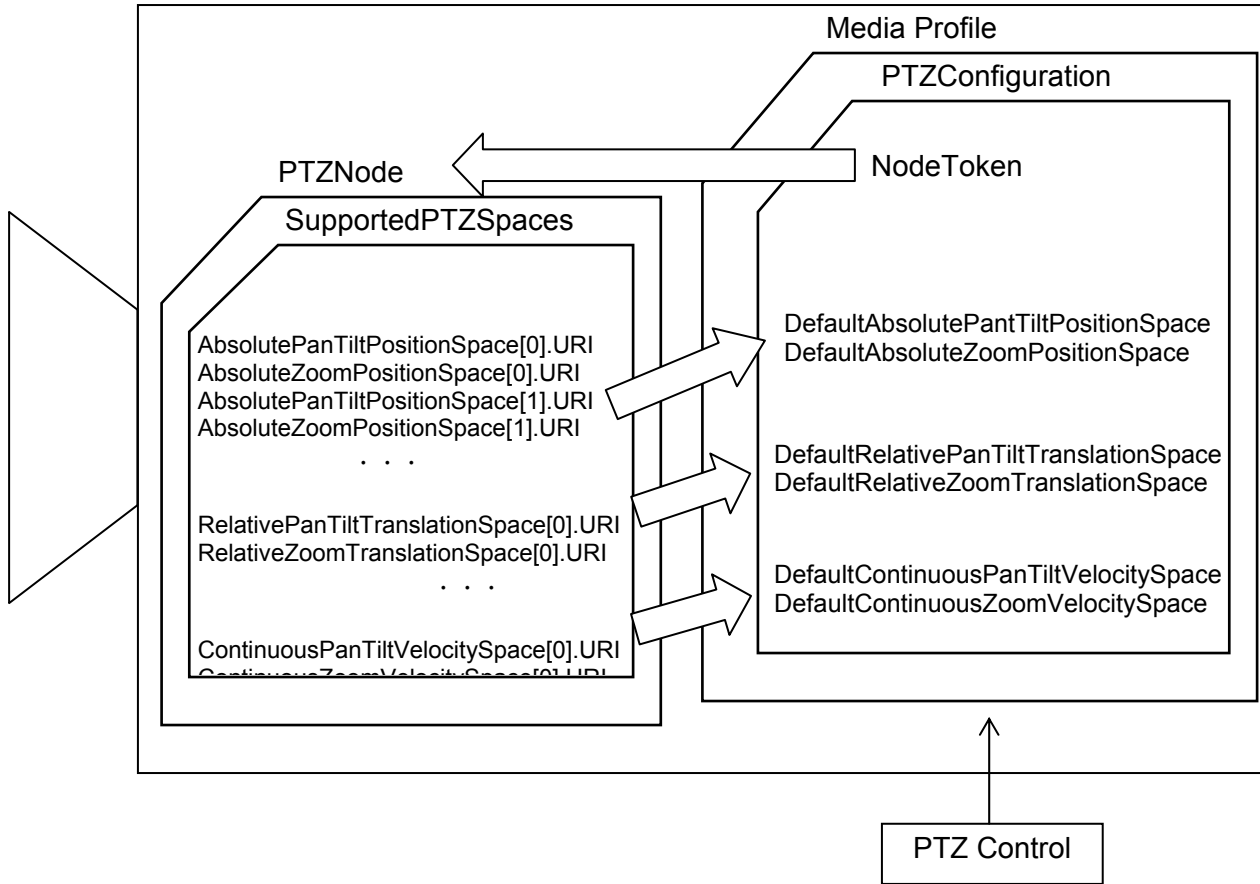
Media Profile

PTZConfiguration

NodeToken

PTZNode

SupportedPTZSpaces

AbsolutePanTiltPositionSpace[0].URI
AbsoluteZoomPositionSpace[0].URI
AbsolutePanTiltPositionSpace[1].URI
AbsoluteZoomPositionSpace[1].URI
. . .

RelativePanTiltTranslationSpace[0].URI
RelativeZoomTranslationSpace[0].URI
. . .

ContinuousPanTiltVelocitySpace[0].URI
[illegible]

DefaultAbsolutePantTiltPositionSpace
DefaultAbsoluteZoomPositionSpace

DefaultRelativePanTiltTranslationSpace
DefaultRelativeZoomTranslationSpace

DefaultContinuousPanTiltVelocitySpace
DefaultContinuousZoomVelocitySpace

PTZ Control